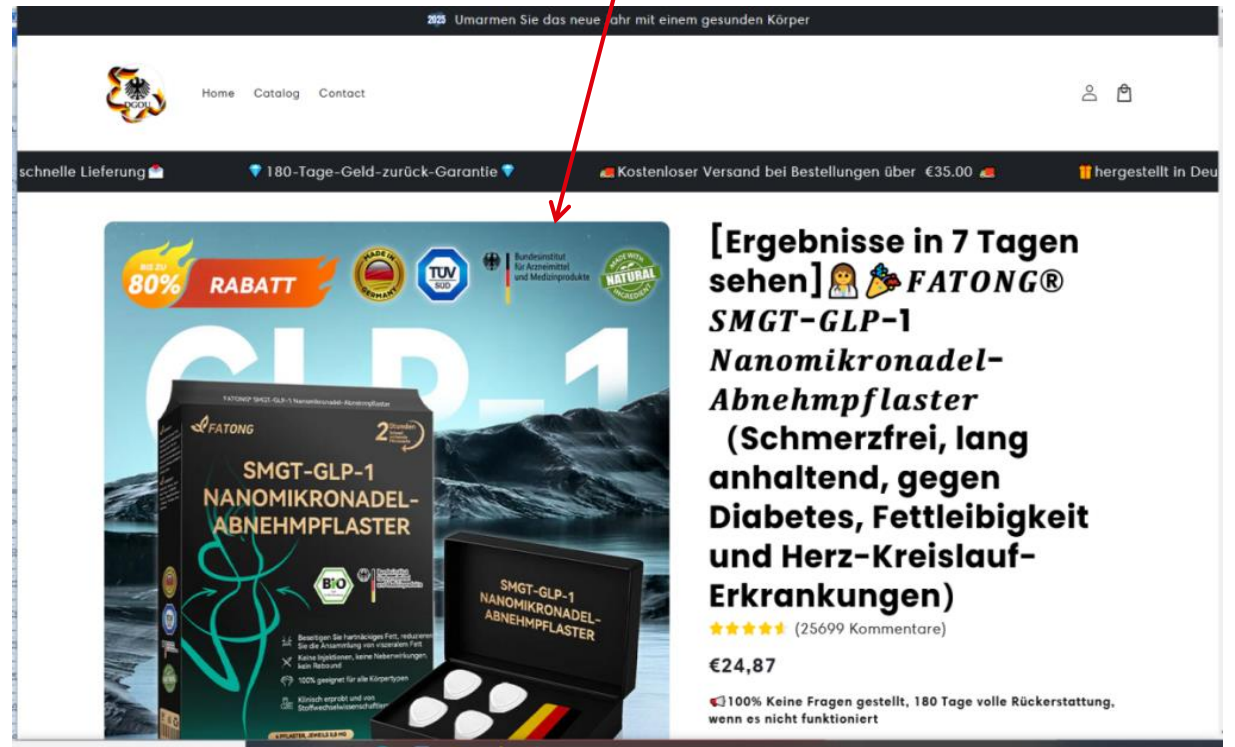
2023 Umarmen Sie das neue Jahr mit einem gesunden Körper

DGOU

Home Catalog Contact

schnelle Lieferung 💎 180-Tage-Geld-zurück-Garantie 💎 Kostenloser Versand bei Bestellungen über €35.00 hergestellt in Deu

BIS ZU 80% RABATT

MADE IN GERMANY

TÜV SÜD

Bundesinstitut für Arzneimittel und Medizinprodukte

MADE WITH NATURAL INGREDIENT

GLP-1

FATONG® SMGT-GLP-1 Nanomikronadel-Abnehmpflaster

FATONG

2 Stunden

SMGT-GLP-1 NANOMIKRONADEL-ABNEHMPFLASTER

BIO

Beseitigen Sie hartnäckiges Fett, reduzieren Sie die Ansammlung von viszeralem Fett

Keine Injektionen, keine Nebenwirkungen, kein Rebound

100% geeignet für alle Körpertypen

Klinisch erprobt und von Stoffwechselwissenschaftlern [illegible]

SMGT-GLP-1 NANOMIKRONADEL-ABNEHMPFLASTER

[Ergebnisse in 7 Tagen sehen] 👩‍⚕️🎉 FATONG® SMGT-GLP-1 Nanomikronadel-Abnehmpflaster (Schmerzfrei, lang anhaltend, gegen Diabetes, Fettleibigkeit und Herz-Kreislauf-Erkrankungen)

(25699 Kommentare)

€24,87

📢100% Keine Fragen gestellt, 180 Tage volle Rückerstattung, wenn es nicht funktioniert